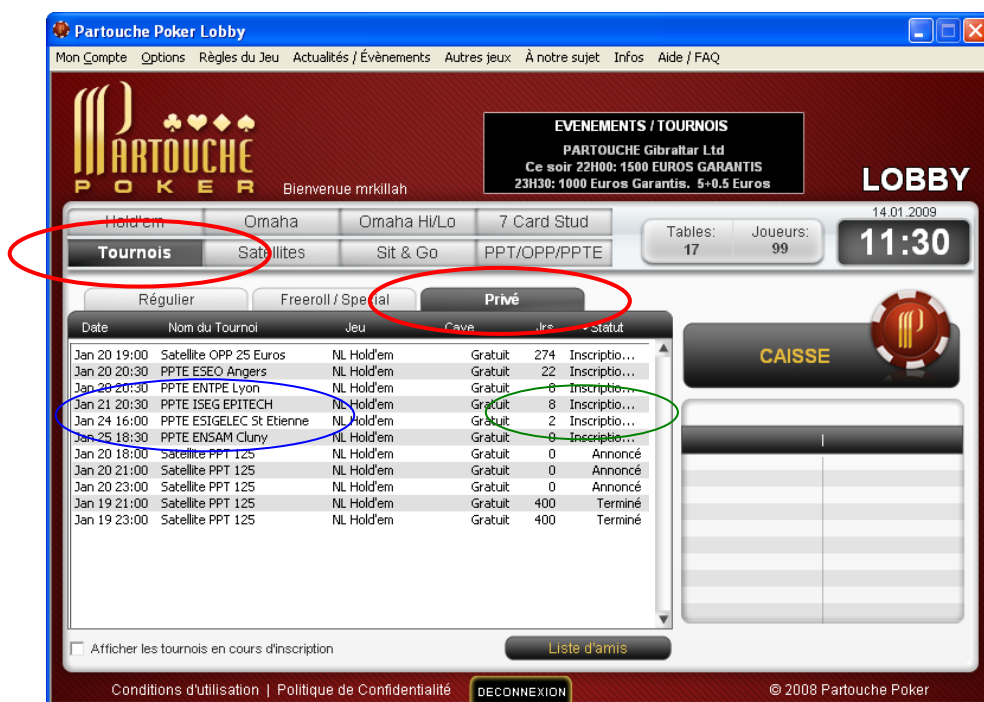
Partouche Poker Lobby

Mon Compte Options Règles du Jeu Actualités / Évènements Autres jeux À notre sujet Infos Aide / FAQ

PARTOUCHE POKER

Bienvenue mrkillah

EVENEMENTS / TOURNOIS
PARTOUCHE Gibraltar Ltd
Ce soir 22H00: 1500 EUROS GARANTIS
23H30: 1000 Euros Garantis. 5+0.5 Euros

LOBBY

Hold'em Omaha Omaha Hi/Lo 7 Card Stud
Tournois Satellites Sit & Go PPT/OPP/PPTE

Tables: 17 Joueurs: 99

14.01.2009
11:30

Régulier Freeroll / Special Privé

| Date | Nom du Tournoi | Jeu | Cave | Jrs | Statut |
|---|---|---|---|---|---|
| Jan 20 19:00 | Satellite OPP 25 Euros | NL Hold'em | Gratuit | 274 | Inscriptio... |
| Jan 20 20:30 | PPTE ESEO Angers | NL Hold'em | Gratuit | 22 | Inscriptio... |
| Jan 20 20:30 | PPTE ENTPE Lyon | NL Hold'em | Gratuit | 8 | Inscriptio... |
| Jan 21 20:30 | PPTE ISEG EPITECH | NL Hold'em | Gratuit | 8 | Inscriptio... |
| Jan 24 16:00 | PPTE ESIGELEC St Etienne | NL Hold'em | Gratuit | 2 | Inscriptio... |
| Jan 25 18:30 | PPTE ENSAM Cluny | NL Hold'em | Gratuit | 0 | Inscriptio... |
| Jan 20 18:00 | Satellite PPT 125 | NL Hold'em | Gratuit | 0 | Annoncé |
| Jan 20 21:00 | Satellite PPT 125 | NL Hold'em | Gratuit | 0 | Annoncé |
| Jan 20 23:00 | Satellite PPT 125 | NL Hold'em | Gratuit | 0 | Annoncé |
| Jan 19 21:00 | Satellite PPT 125 | NL Hold'em | Gratuit | 400 | Terminé |
| Jan 19 23:00 | Satellite PPT 125 | NL Hold'em | Gratuit | 400 | Terminé |

CAISSE

Afficher les tournois en cours d'inscription

Liste d'amis

Conditions d'utilisation | Politique de Confidentialité

DECONNEXION

© 2008 Partouche Poker